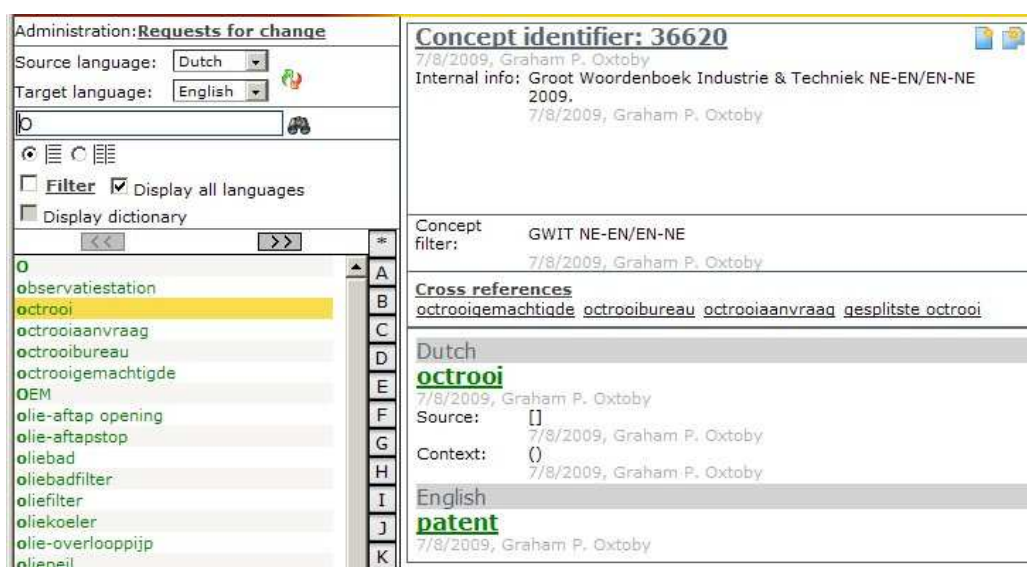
Administration: Requests for change
Source language: Dutch
Target language: English
o
Filter Display all languages
Display dictionary
<< >>
*
A
B
C
D
E
F
G
H
I
J
K
o
observatiestation
octrooi
octrooiaanvraag
octrooibureau
octrooigemachtigde
OEM
olie-aftap opening
olie-aftapstop
oliebad
oliebadfilter
oliefilter
oliekoeler
olie-overlooppijp
oliepeil

Concept identifier: 36620
7/8/2009, Graham P. Oxtoby
Internal info: Groot Woordenboek Industrie & Techniek NE-EN/EN-NE 2009.
7/8/2009, Graham P. Oxtoby

Concept filter: GWIT NE-EN/EN-NE
7/8/2009, Graham P. Oxtoby

Cross references
octrooigemachtigde octrooibureau octrooiaanvraag gesplitste octrooi

Dutch
octrooi
7/8/2009, Graham P. Oxtoby
Source: []
7/8/2009, Graham P. Oxtoby
Context: ()
7/8/2009, Graham P. Oxtoby
English
patent
7/8/2009, Graham P. Oxtoby